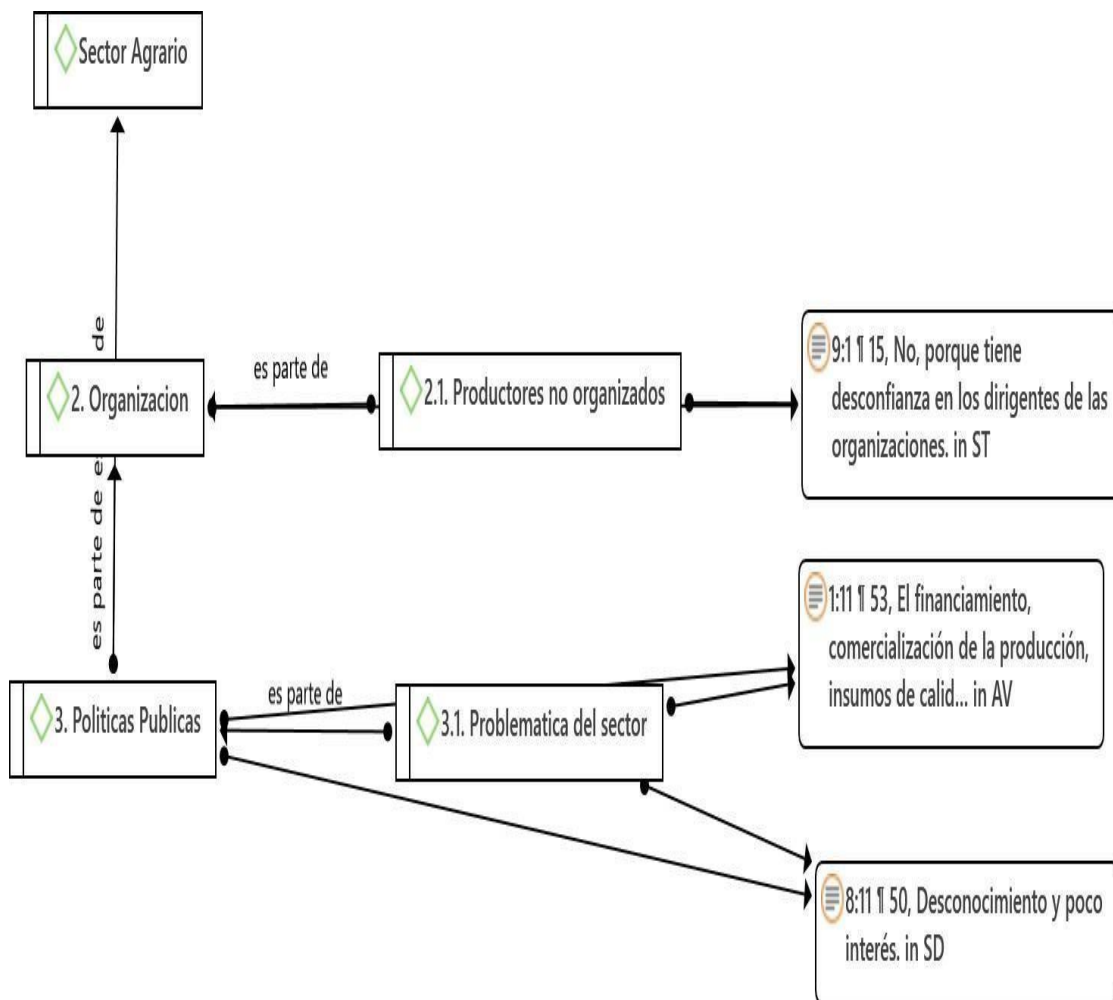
Sector Agrario

de

es parte de

2. Organizacion

2.1. Productores no organizados

9:1 ¶ 15, No, porque tiene desconfianza en los dirigentes de las organizaciones. in ST

es parte de

1:11 ¶ 53, El financiamiento, comercialización de la producción, insumos de calid... in AV

es parte de

3. Politicas Publicas

3.1. Problematica del sector

8:11 ¶ 50, Desconocimiento y poco interés. in SD